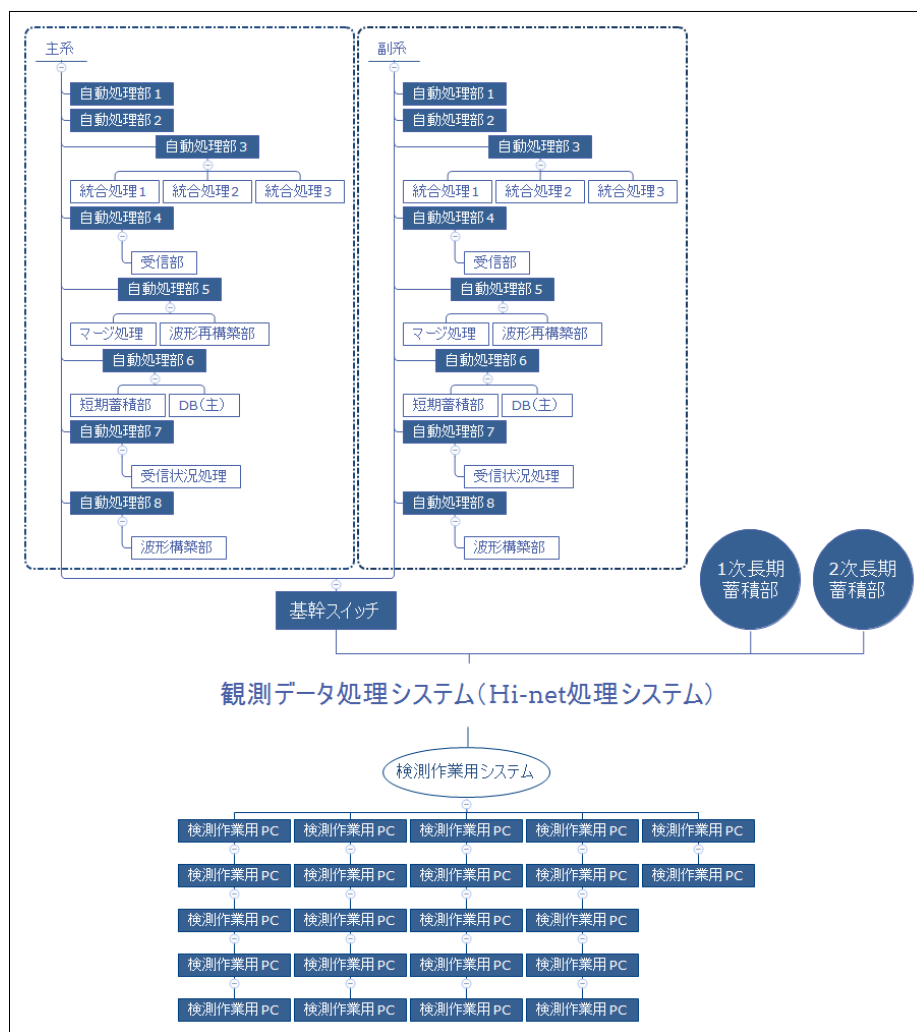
主系

自動処理部１
自動処理部２
自動処理部３
統合処理１
統合処理２
統合処理３
自動処理部４
受信部
自動処理部５
マージ処理
波形再構築部
自動処理部６
短期蓄積部
DB（主）
自動処理部７
受信状況処理
自動処理部８
波形構築部

副系

自動処理部１
自動処理部２
自動処理部３
統合処理１
統合処理２
統合処理３
自動処理部４
受信部
自動処理部５
マージ処理
波形再構築部
自動処理部６
短期蓄積部
DB（主）
自動処理部７
受信状況処理
自動処理部８
波形構築部

1次長期蓄積部
2次長期蓄積部

基幹スイッチ

観測データ処理システム（Hi-net処理システム）

検測作業用システム

| 検測作業用 PC | 検測作業用 PC | 検測作業用 PC | 検測作業用 PC | 検測作業用 PC |
|---|---|---|---|---|
| 検測作業用 PC | 検測作業用 PC | 検測作業用 PC | 検測作業用 PC | 検測作業用 PC |
| 検測作業用 PC | 検測作業用 PC | 検測作業用 PC | 検測作業用 PC | |
| 検測作業用 PC | 検測作業用 PC | 検測作業用 PC | 検測作業用 PC | |
| 検測作業用 PC | 検測作業用 PC | 検測作業用 PC | 検測作業用 PC | |